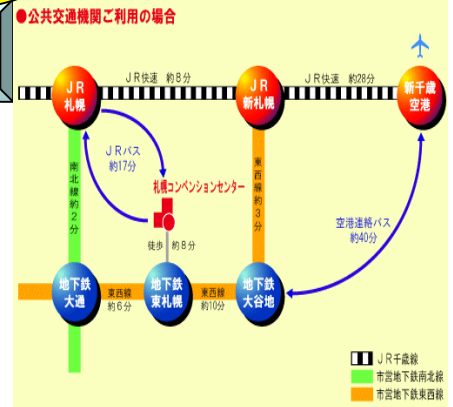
●公共交通機関ご利用の場合

ＪＲ快速　約８分

ＪＲ快速　約28分

ＪＲ
札幌

ＪＲ
新札幌

新千歳
空港

ＪＲバス
約17分

南北線
約２分

東西線
約３分

札幌コンベンションセンター

徒歩　約８分

空港連絡バス
約40分

地下鉄
大通

東西線
約６分

地下鉄
東札幌

東西線
約10分

地下鉄
大谷地

ＪＲ千歳線

市営地下鉄南北線

市営地下鉄東西線